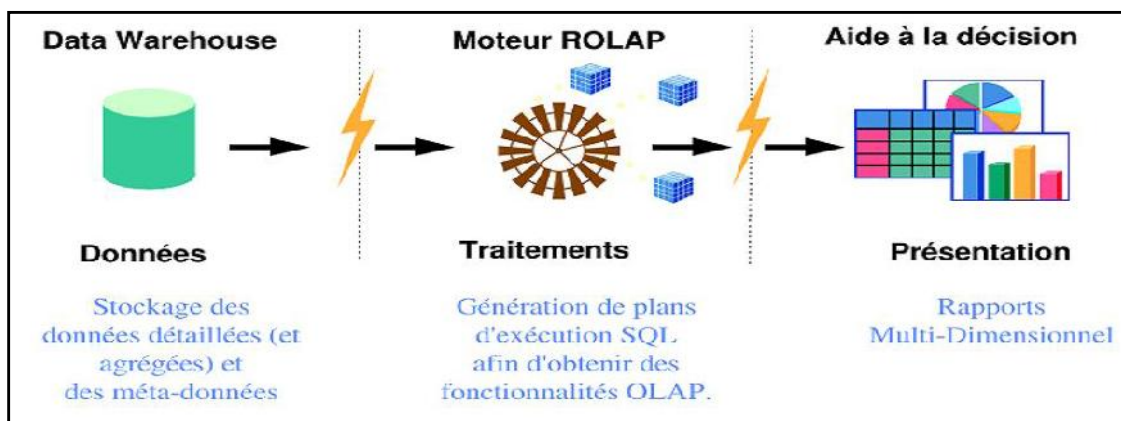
Data Warehouse

Données

Stockage des données détaillées (et agrégées) et des méta-données

Moteur ROLAP

Traitements

Génération de plans d'exécution SQL afin d'obtenir des fonctionnalités OLAP.

Aide à la décision

Présentation

Rapports Multi-Dimensionnel